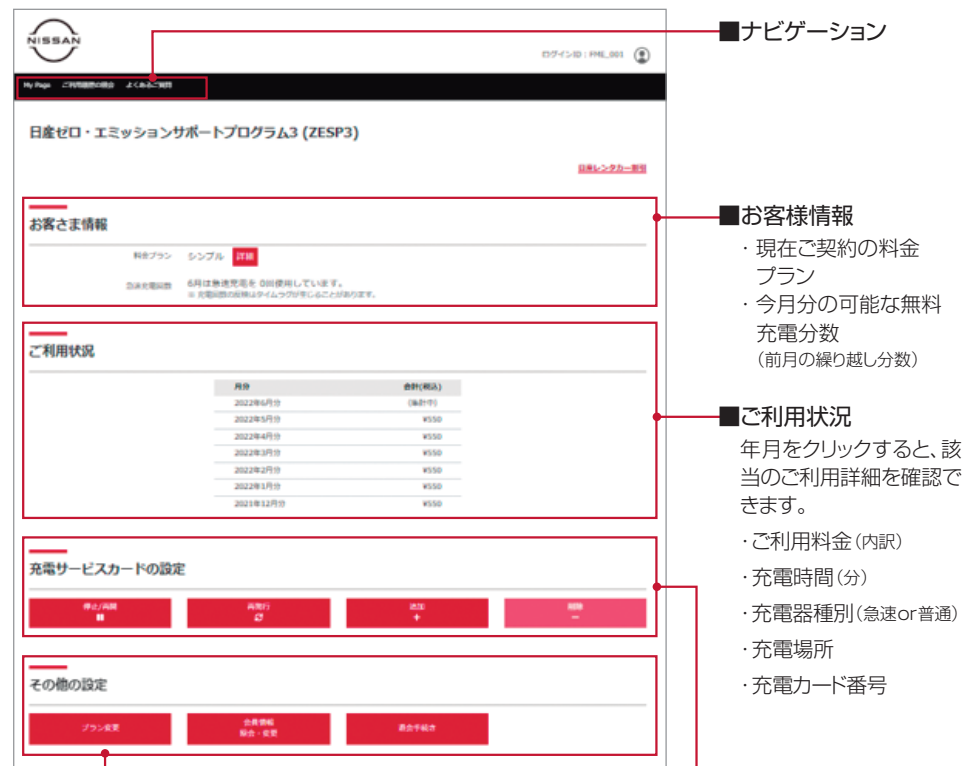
NISSAN

ログインID：FME_001

My Page　ご利用履歴の照会　よくあるご質問

日産ゼロ・エミッションサポートプログラム3 (ZESP3)

日産レンタカー割引

お客さま情報

料金プラン　シンプル　詳細

急速充電回数　6月は急速充電を 0回使用しています。
※ 充電回数の反映はタイムラグが生じることがあります。

ご利用状況

| 月分 | 合計(税込) |
|---|---|
| 2022年6月分 | (集計中) |
| 2022年5月分 | ¥550 |
| 2022年4月分 | ¥550 |
| 2022年3月分 | ¥550 |
| 2022年2月分 | ¥550 |
| 2022年1月分 | ¥550 |
| 2021年12月分 | ¥550 |

充電サービスカードの設定

停止/再開　再発行　追加　削除

その他の設定

プラン変更　会員情報 照会・変更　退会手続き

■ナビゲーション

■お客様情報
・現在ご契約の料金プラン
・今月分の可能な無料充電分数
(前月の繰り越し分数)

■ご利用状況
年月をクリックすると、該当のご利用詳細を確認できます。
・ご利用料金(内訳)
・充電時間(分)
・充電器種別(急速or普通)
・充電場所
・充電カード番号